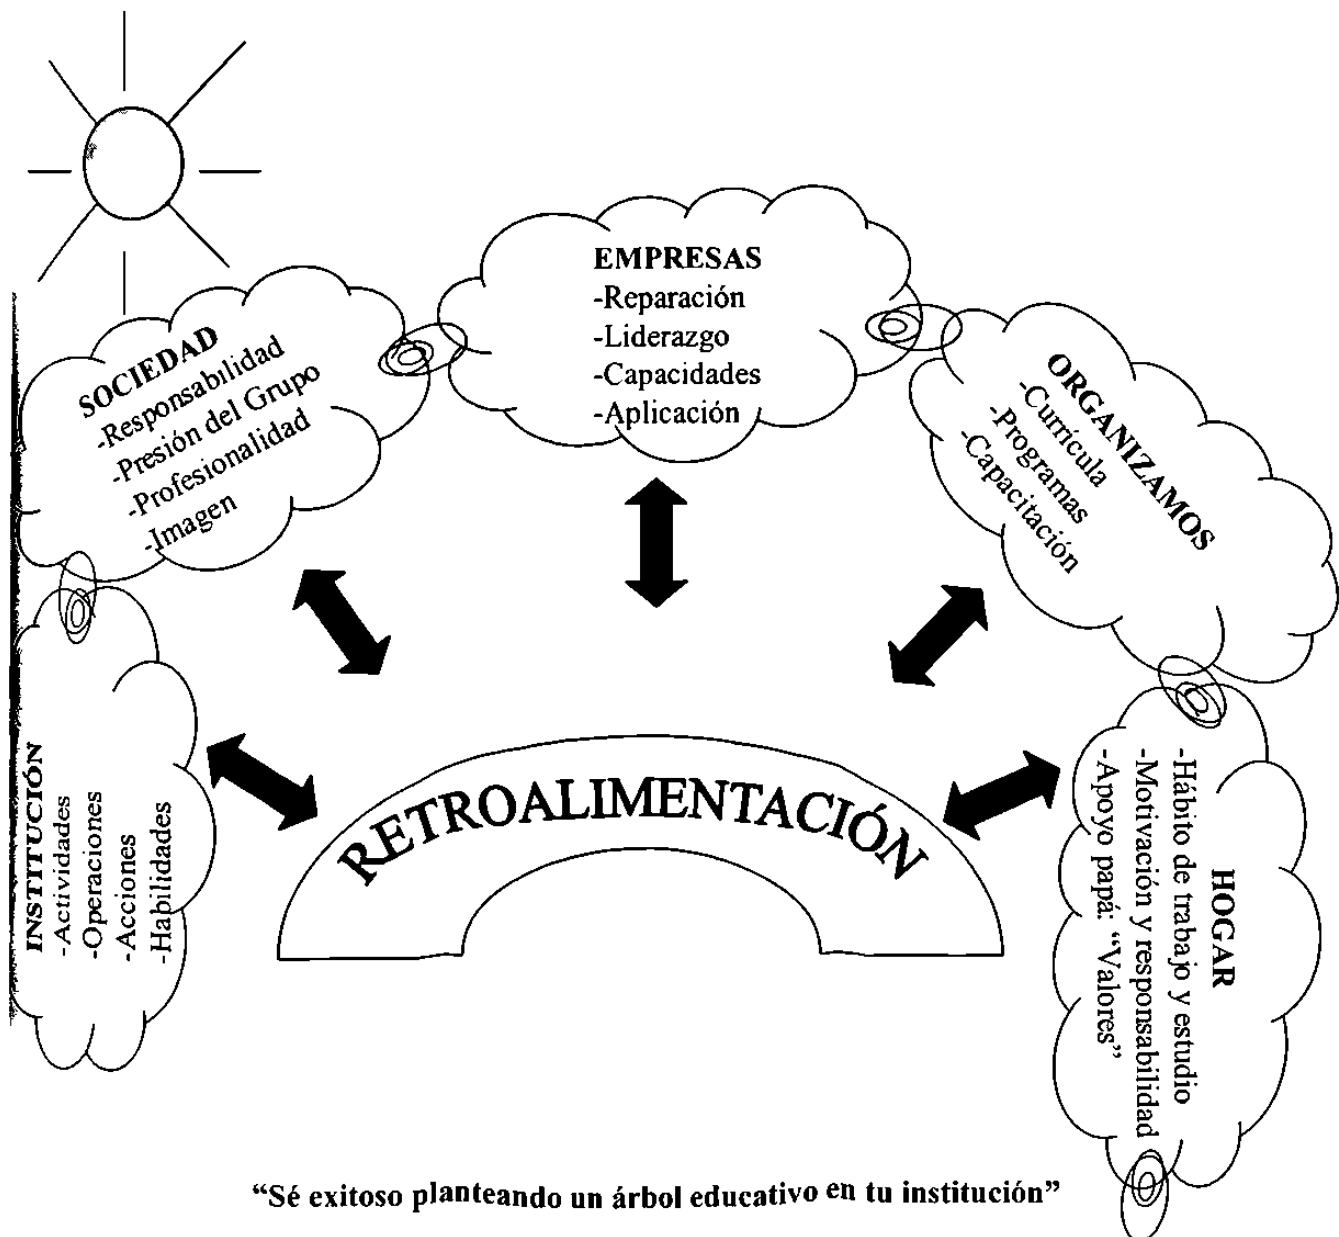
SOCIEDAD
-Responsabilidad
-Presión del Grupo
-Profesionalidad
-Imagen

EMPRESAS
-Reparación
-Liderazgo
-Capacidades
-Aplicación

ORGANIZAMOS
-Currícula
-Programas
-Capacitación

INSTITUCIÓN
-Actividades
-Operaciones
-Acciones
-Habilidades

RETROALIMENTACIÓN

HOGAR
-Hábito de trabajo y estudio
-Motivación y responsabilidad
-Apoyo papá: "Valores"

"Sé exitoso planteando un árbol educativo en tu institución"